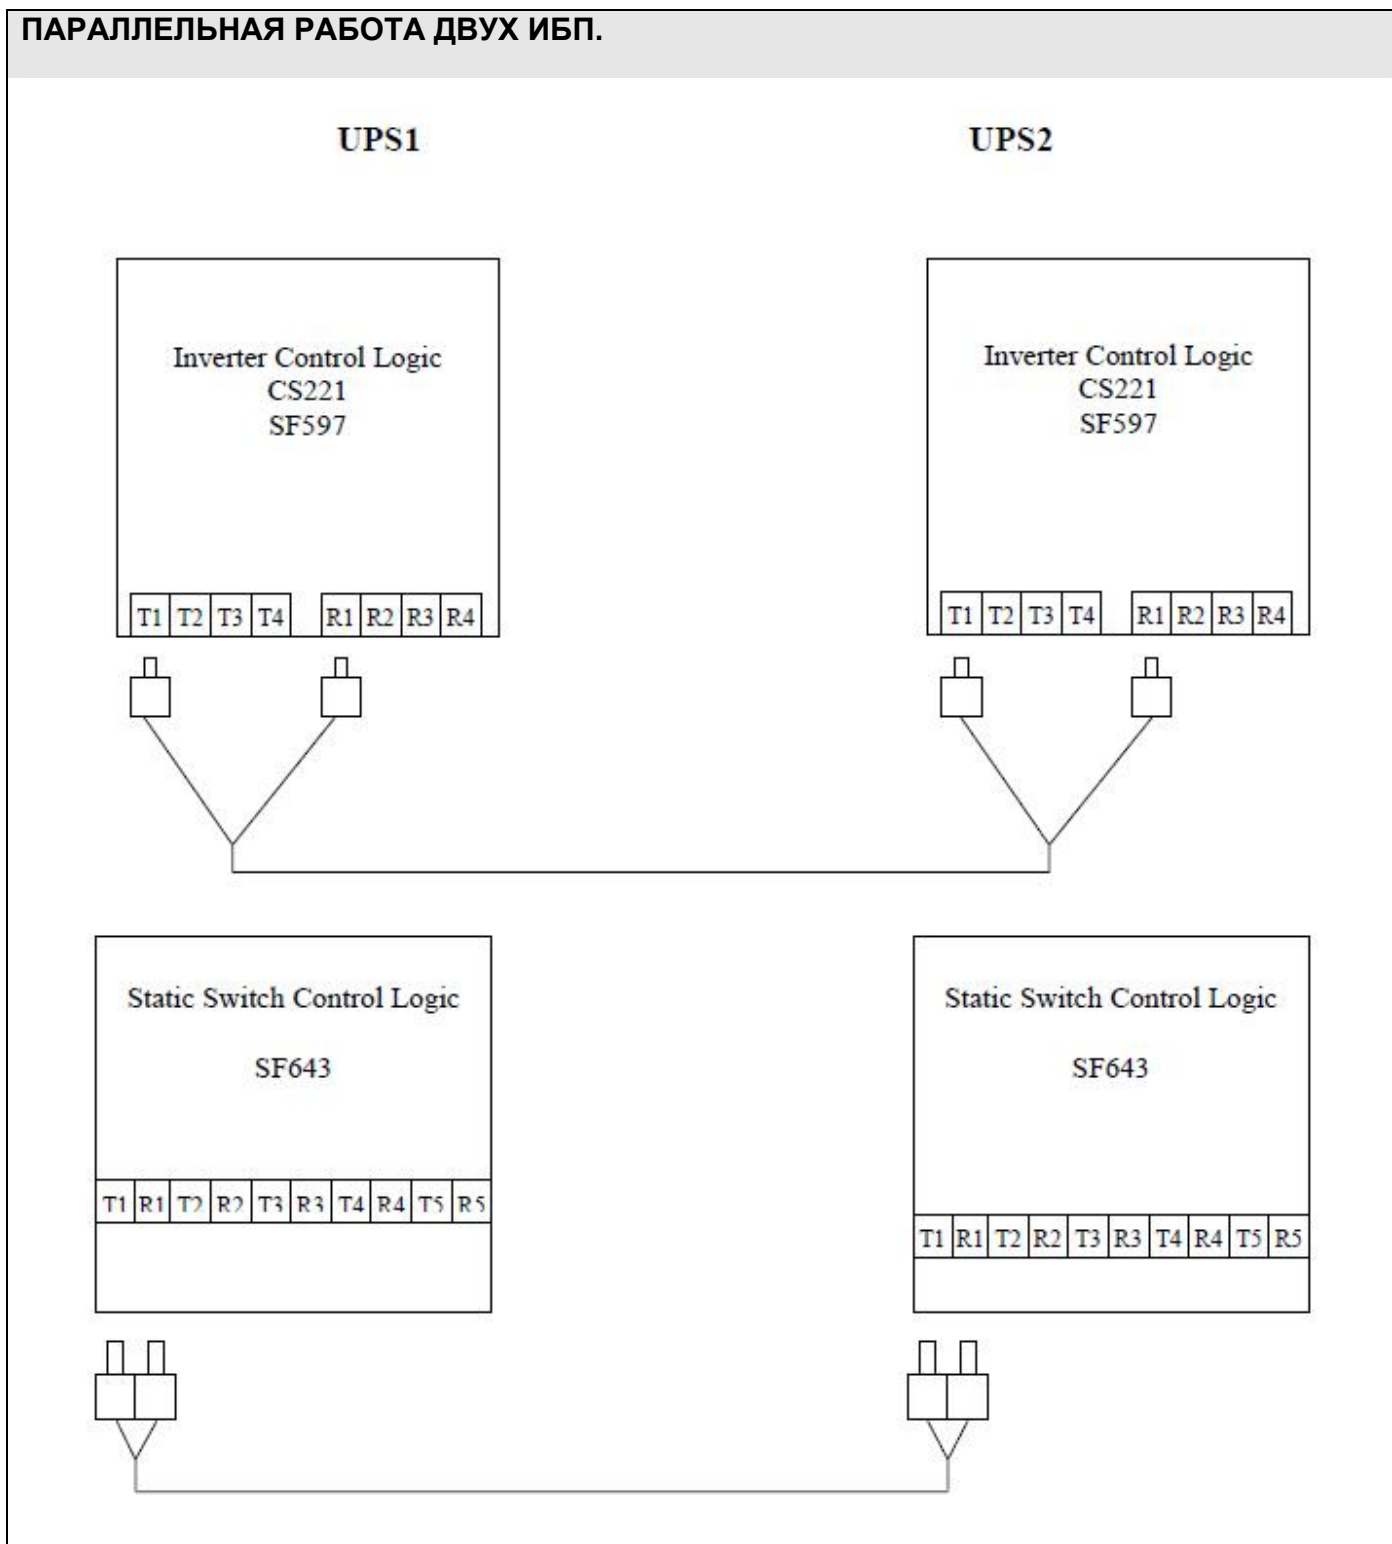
ПАРАЛЛЕЛЬНАЯ РАБОТА ДВУХ ИБП.

UPS1

UPS2

Inverter Control Logic
CS221
SF597

T1 T2 T3 T4 R1 R2 R3 R4

Inverter Control Logic
CS221
SF597

T1 T2 T3 T4 R1 R2 R3 R4

Static Switch Control Logic

SF643

T1 R1 T2 R2 T3 R3 T4 R4 T5 R5

Static Switch Control Logic

SF643

T1 R1 T2 R2 T3 R3 T4 R4 T5 R5